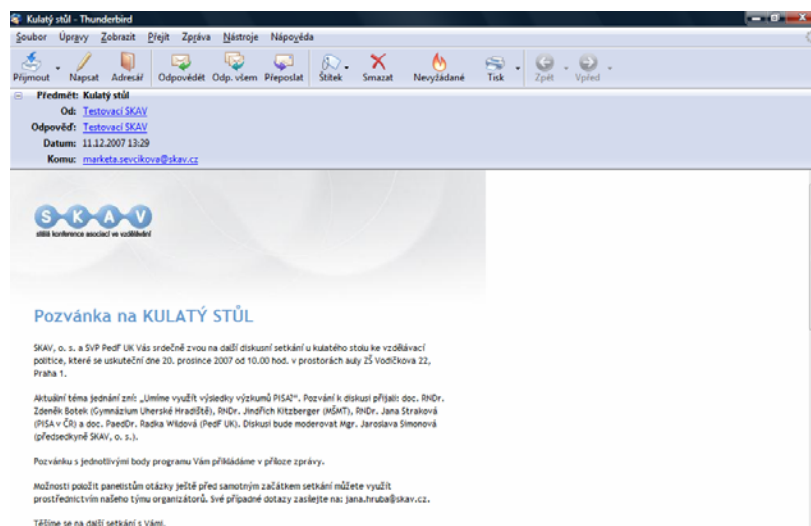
Kulatý stůl - Thunderbird

Soubor Úpravy Zobrazit Přejít Zpráva Nástroje Nápověda

Přijmout Napsat Adresář Odpovědět Odp. všem Přeposlat Štítek Smazat Nevyžádané Tisk Zpět Vpřed

Předmět: Kulatý stůl
Od: Testovací SKAV
Odpověď: Testovací SKAV
Datum: 11.12.2007 13:29
Komu: marketa.sevcikova@skav.cz

S K A V
stálá konference asociací ve vzdělávání

Pozvánka na KULATÝ STŮL

SKAV, o. s. a SVP PedF UK Vás srdečně zvou na další diskusní setkání u kulatého stolu ke vzdělávací politice, které se uskuteční dne 20. prosince 2007 od 10.00 hod. v prostorách auly ZŠ Vodičkova 22, Praha 1.

Aktuální téma jednání zní: „Umíme využít výsledky výzkumů PISA?". Pozvání k diskusi přijali: doc. RNDr. Zdeněk Botek (Gymnázium Uherské Hradiště), RNDr. Jindřich Kitzberger (MŠMT), RNDr. Jana Straková (PISA v ČR) a doc. PaedDr. Radka Wildová (PedF UK). Diskusi bude moderovat Mgr. Jaroslava Simonová (předsedkyně SKAV, o. s.).

Pozvánku s jednotlivými body programu Vám přikládáme v příloze zprávy.

Možnosti položit panelistům otázky ještě před samotným začátkem setkání můžete využít prostřednictvím našeho týmu organizátorů. Své případné dotazy zasílejte na: jana.hruba@skav.cz.

Těšíme se na další setkání s Vámi.